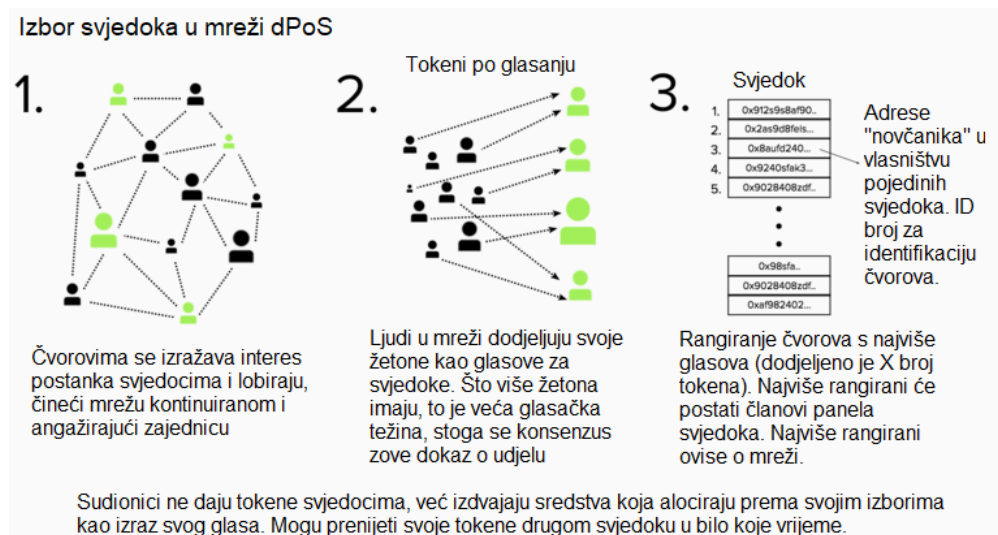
Izbor svjedoka u mreži dPoS

1.

Čvorovima se izražava interes postanka svjedocima i lobiraju, čineći mrežu kontinuiranom i angažirajući zajednicu

2.

Tokeni po glasanju

Ljudi u mreži dodjeljuju svoje žetone kao glasove za svjedoke. Što više žetona imaju, to je veća glasačka težina, stoga se konsenzus zove dokaz o udjelu

3.

Svjedok

1. 0x912s9s8af90..
2. 0x2as9d8fels...
3. 0x8aufd240...
4. 0x9240sfak3...
5. 0x9028408zdf...

0x98sfa..
0x9028408zdf...
0xaf982402...

Adrese "novčanika" u vlasništvu pojedinih svjedoka. ID broj za identifikaciju čvorova.

Rangiranje čvorova s najviše glasova (dodjeljeno je X broj tokena). Najviše rangirani će postati članovi panela svjedoka. Najviše rangirani ovise o mreži.

Sudionici ne daju tokene svjedocima, već izdvajaju sredstva koja alociraju prema svojim izborima kao izraz svog glasa. Mogu prenijeti svoje tokene drugom svjedoku u bilo koje vrijeme.